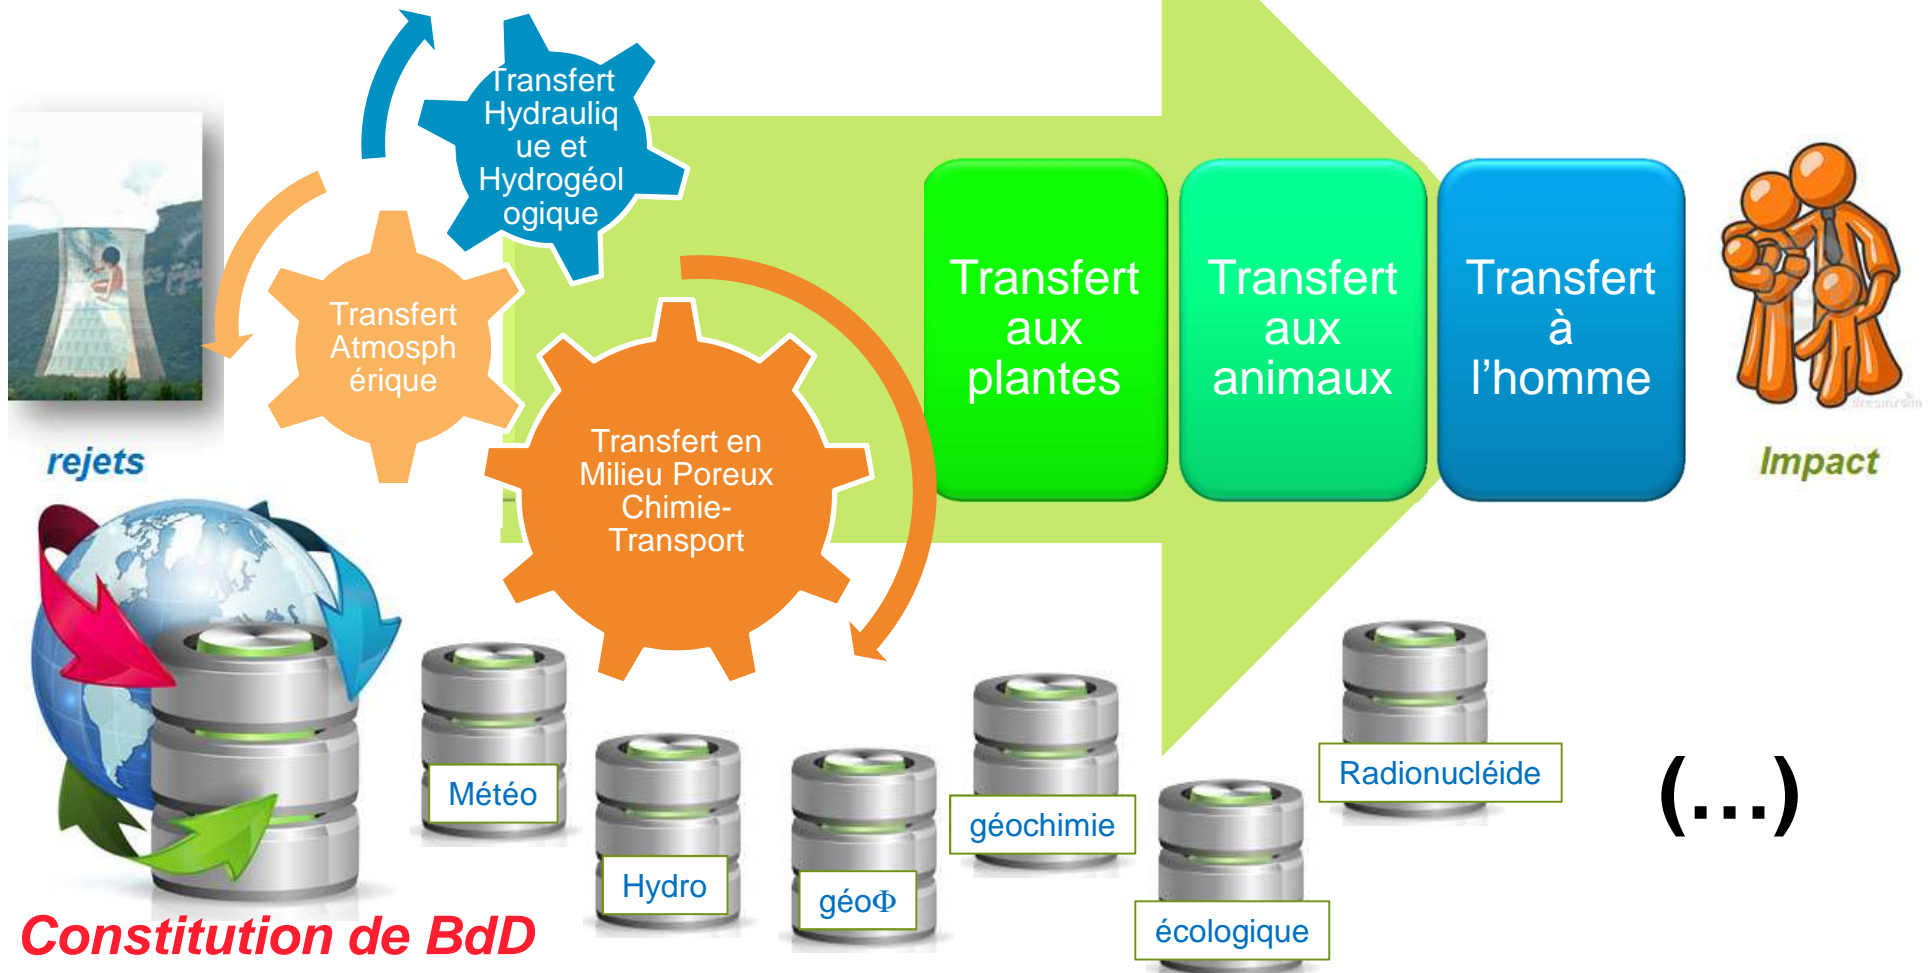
Transfert Hydraulique et Hydrogéologique

Transfert Atmosphérique

Transfert en Milieu Poreux Chimie-Transport

Transfert aux plantes

Transfert aux animaux

Transfert à l'homme

rejets

Impact

Météo

Hydro

géoΦ

géochimie

écologique

Radionucléide

(…)

Constitution de BdD